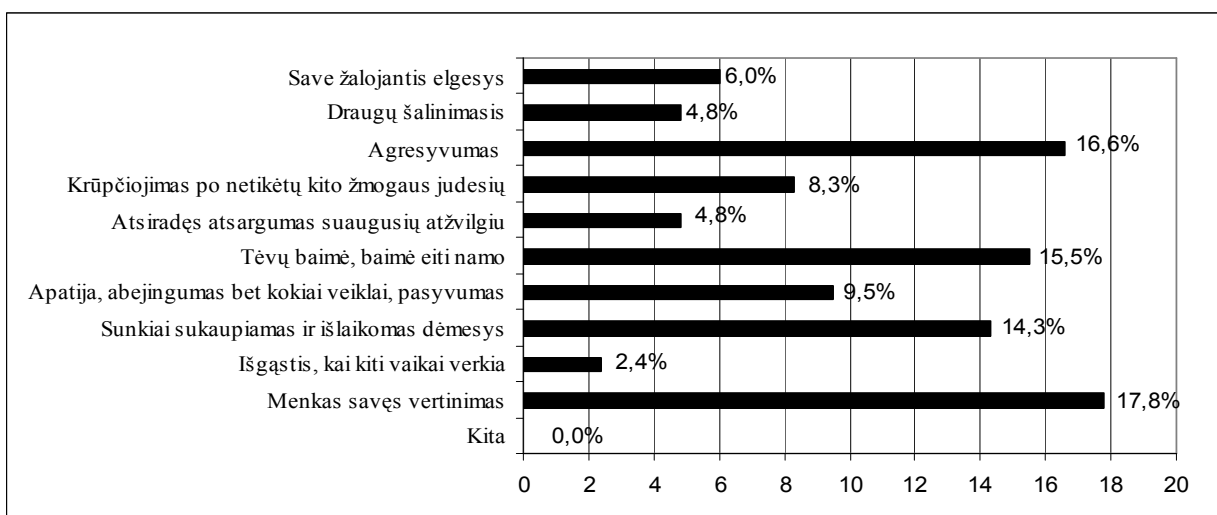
| | |
|---|---|
| Save žalojantis elgesys | 6,0% |
| Draugų šalinimasis | 4,8% |
| Agresyvumas | 16,6% |
| Krūpčiojimas po netikėtų kito žmogaus judesių | 8,3% |
| Atsiradęs atsargumas suaugusių atžvilgiu | 4,8% |
| Tėvų baimė, baimė eiti namo | 15,5% |
| Apatija, abejingumas bet kokiai veiklai, pasyvumas | 9,5% |
| Sunkiai sukaupiamas ir išlaikomas dėmesys | 14,3% |
| Išgąstis, kai kiti vaikai verkia | 2,4% |
| Menkas savęs vertinimas | 17,8% |
| Kita | 0,0% |

0 2 4 6 8 10 12 14 16 18 20